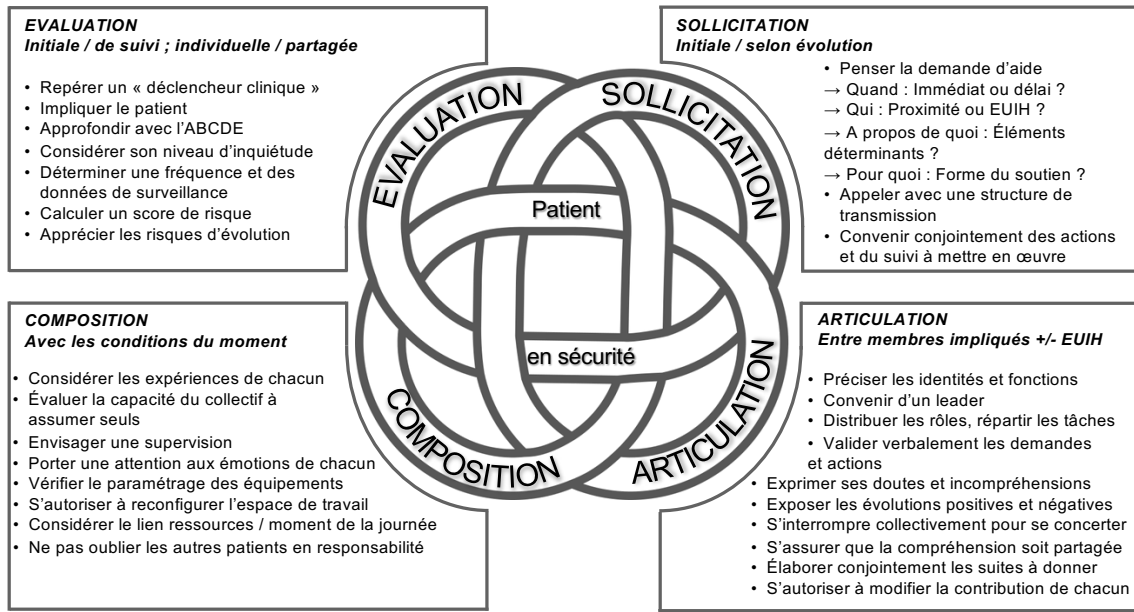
EVALUATION
Initiale / de suivi ; individuelle / partagée

• Repérer un « déclencheur clinique »
• Impliquer le patient
• Approfondir avec l'ABCDE
• Considérer son niveau d'inquiétude
• Déterminer une fréquence et des données de surveillance
• Calculer un score de risque
• Apprécier les risques d'évolution

SOLLICITATION
Initiale / selon évolution

• Penser la demande d'aide
→ Quand : Immédiat ou délai ?
→ Qui : Proximité ou EUIH ?
→ A propos de quoi : Éléments déterminants ?
→ Pour quoi : Forme du soutien ?
• Appeler avec une structure de transmission
• Convenir conjointement des actions et du suivi à mettre en œuvre

EVALUATION
SOLLICITATION
Patient
en sécurité
COMPOSITION
ARTICULATION

COMPOSITION
Avec les conditions du moment

• Considérer les expériences de chacun
• Évaluer la capacité du collectif à assumer seuls
• Envisager une supervision
• Porter une attention aux émotions de chacun
• Vérifier le paramétrage des équipements
• S'autoriser à reconfigurer l'espace de travail
• Considérer le lien ressources / moment de la journée
• Ne pas oublier les autres patients en responsabilité

ARTICULATION
Entre membres impliqués +/- EUIH

• Préciser les identités et fonctions
• Convenir d'un leader
• Distribuer les rôles, répartir les tâches
• Valider verbalement les demandes et actions
• Exprimer ses doutes et incompréhensions
• Exposer les évolutions positives et négatives
• S'interrompre collectivement pour se concerter
• S'assurer que la compréhension soit partagée
• Élaborer conjointement les suites à donner
• S'autoriser à modifier la contribution de chacun